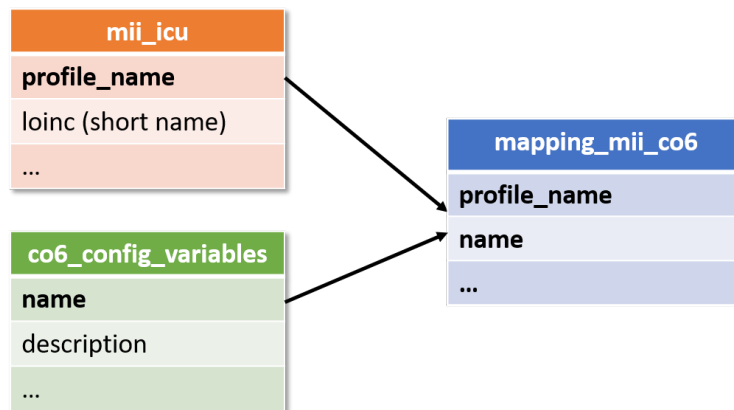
| mii_icu |
|---|
| **profile_name** |
| loinc (short name) |
| ... |

| co6_config_variables |
|---|
| **name** |
| description |
| ... |

| mapping_mii_co6 |
|---|
| **profile_name** |
| **name** |
| **...** |